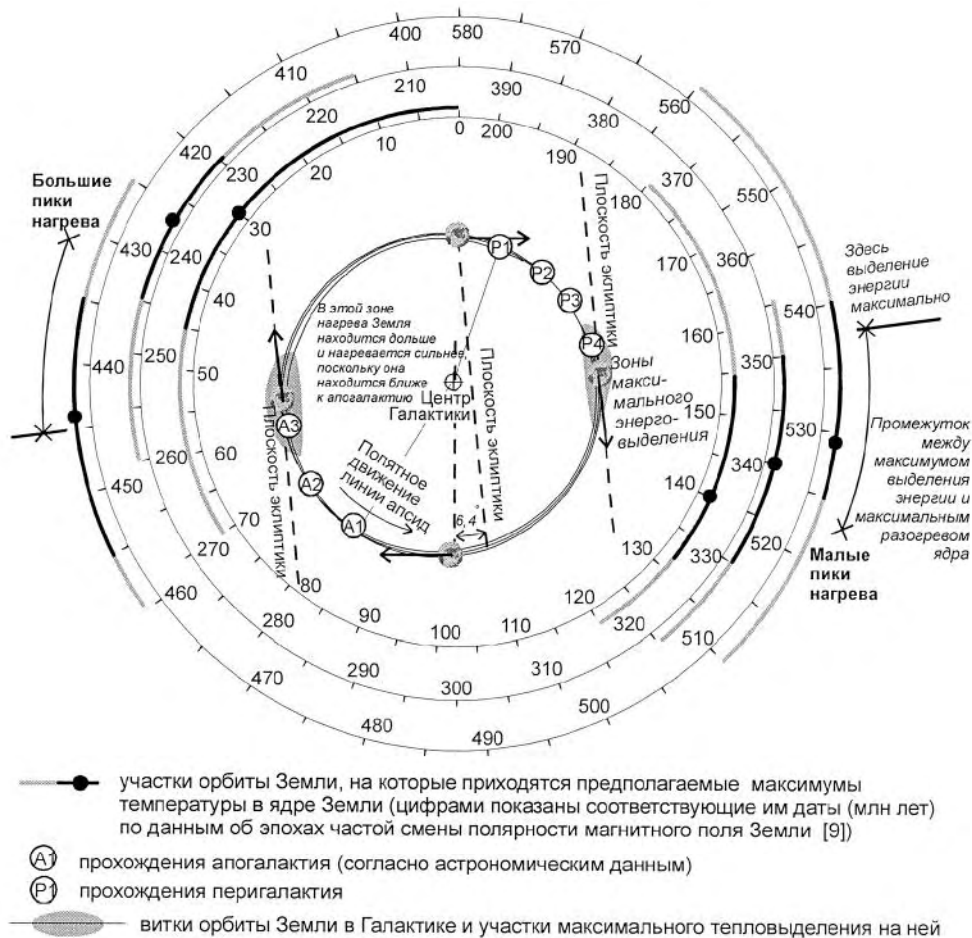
400 580 570 410 390 210 560 220 380 0 200 10 420 190 Большие пики нагрева 230 20 370 550 180 430 30 360 170 Здесь выделение энергии максимально 240 P1 P2 P3 40 540 160 P4 В этой зоне нагрева Земля находится дольше и нагревается сильнее, поскольку она находится ближе к апогалактию 250 350 Плоскость эклиптики Зоны максимального энерговыделения 440 50 Центр Галактики 150 A3 Плоскость эклиптики 530 Промежуток между максимумом выделения энергии и максимальным разогревом ядра 260 60 Полятное движение линии апсид 340 A2 140 450 Плоскость эклиптики A1 6,4° 70 330 130 520 270 Малые пики нагрева 80 120 460 280 90 100 110 320 510 290 310 470 300 500 480 490

участки орбиты Земли, на которые приходятся предполагаемые максимумы температуры в ядре Земли (цифрами показаны соответствующие им даты (млн лет) по данным об эпохах частой смены полярности магнитного поля Земли [9])

A1 прохождения апогалактия (согласно астрономическим данным)

P1 прохождения перигалактия

витки орбиты Земли в Галактике и участки максимального тепловыделения на ней